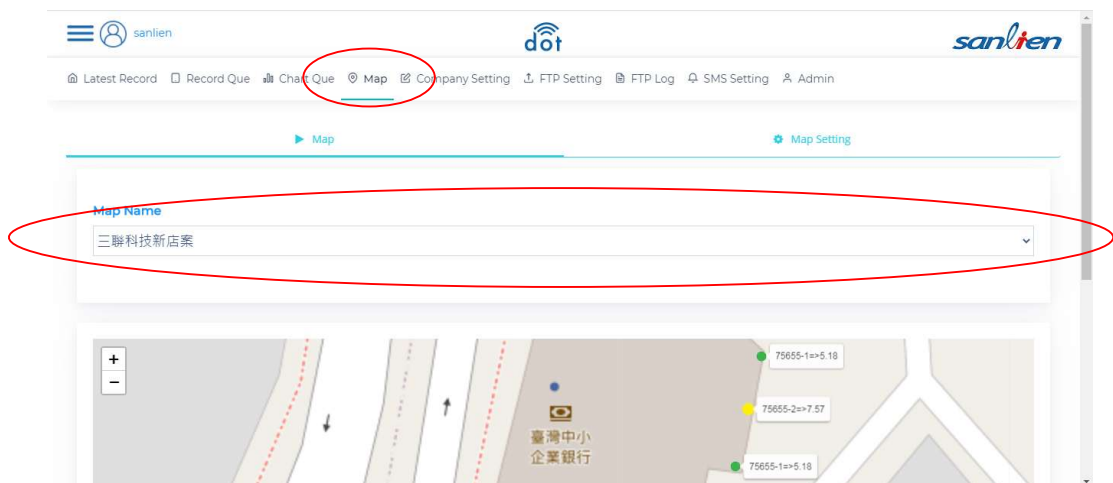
sanlien

dot

sanlien

Latest Record  Record Que  Chart Que  Map  Company Setting  FTP Setting  FTP Log  SMS Setting  Admin

Map

Map Setting

Map Name

三聯科技新店案

+
−

75655-1=>5.18

75655-2=>7.57

75655-1=>5.18

臺灣中小
企業銀行